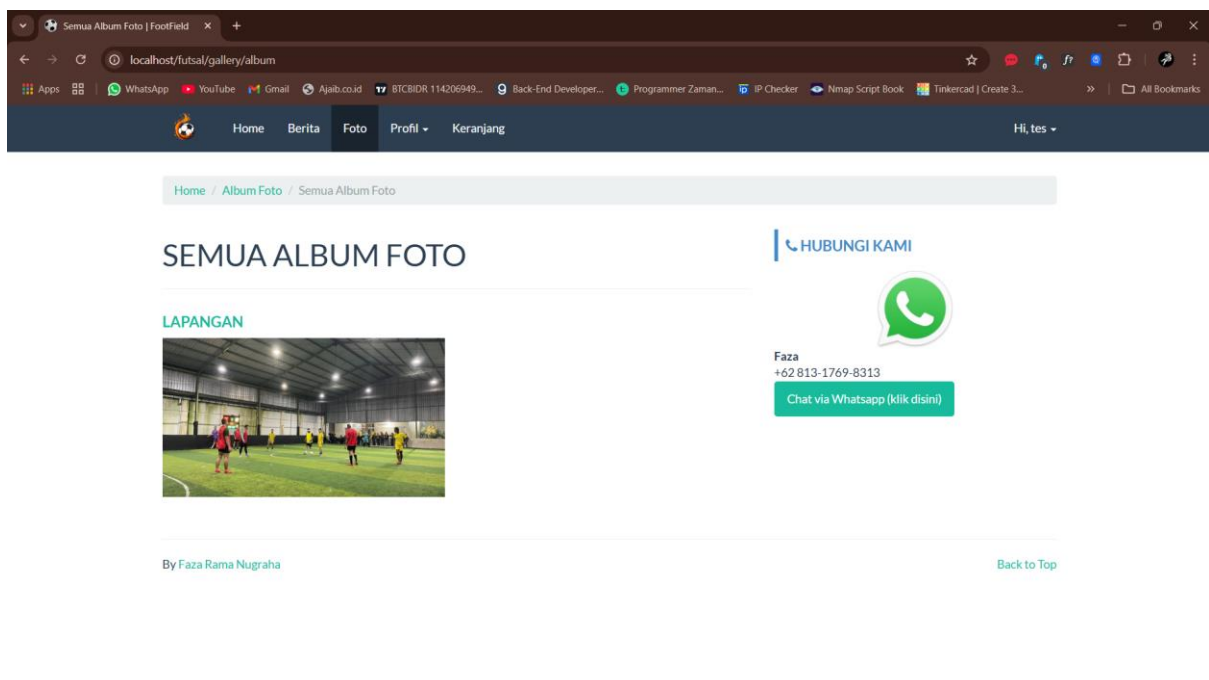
Semua Album Foto | FootField ×

localhost/futsal/gallery/album

Apps WhatsApp YouTube Gmail Ajaib.co.id BTCBIDR 114206949... Back-End Developer... Programmer Zaman... IP Checker Nmap Script Book Tinkercad | Create 3... » All Bookmarks

Home Berita Foto Profil Keranjang Hi, tes

Home / Album Foto / Semua Album Foto

SEMUA ALBUM FOTO

LAPANGAN

HUBUNGI KAMI

Faza
+62 813-1769-8313

Chat via Whatsapp (klik disini)

By Faza Rama Nugraha

Back to Top